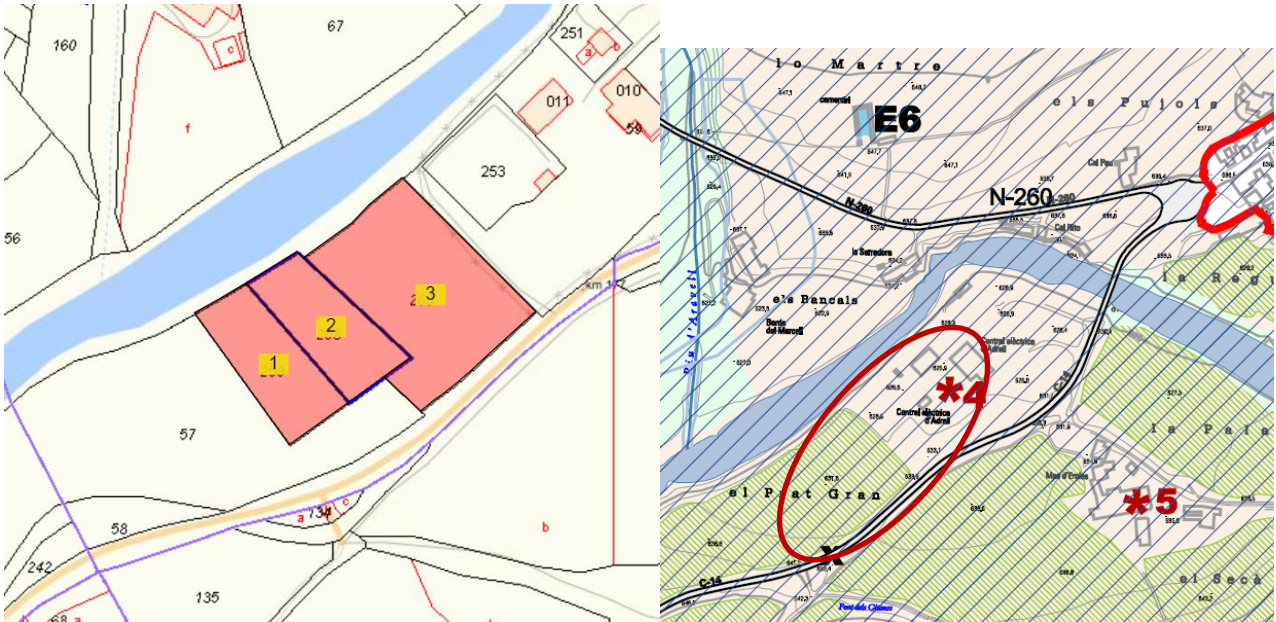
67
160
251
a
b
c
011
010
f
59
253
56
km 1,7
3
2
1
57
58
a
c
734
b
242
135
68
a

lo Martre
els Pujols
E6
N-260
N-260
Cal Pau
Cal Rito
la Serradora
els Bancals
Borda del Marcell
Central elèctrica d'Adrall
*4
Central elèctrica d'Adrall
la Rega
la Palanca
Mas d'Eroles
*5
el Prat Gran
X
C-14
el Secà
Riu d'Arcavell
Pont dels Gitanos